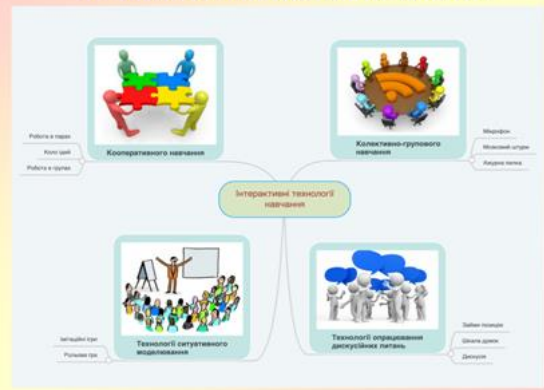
Кооперативного навчання

Робота в парах

Коло ідей

Робота в групах

Колективно-групового навчання

Мікрофон

Мозковий штурм

Ажурна пилка

Інтерактивні технології навчання

Технології ситуативного моделювання

Імітаційні ігри

Рольова гра

Технології опрацювання дискусійних питань

Займи позицію

Шкала думок

Дискусія